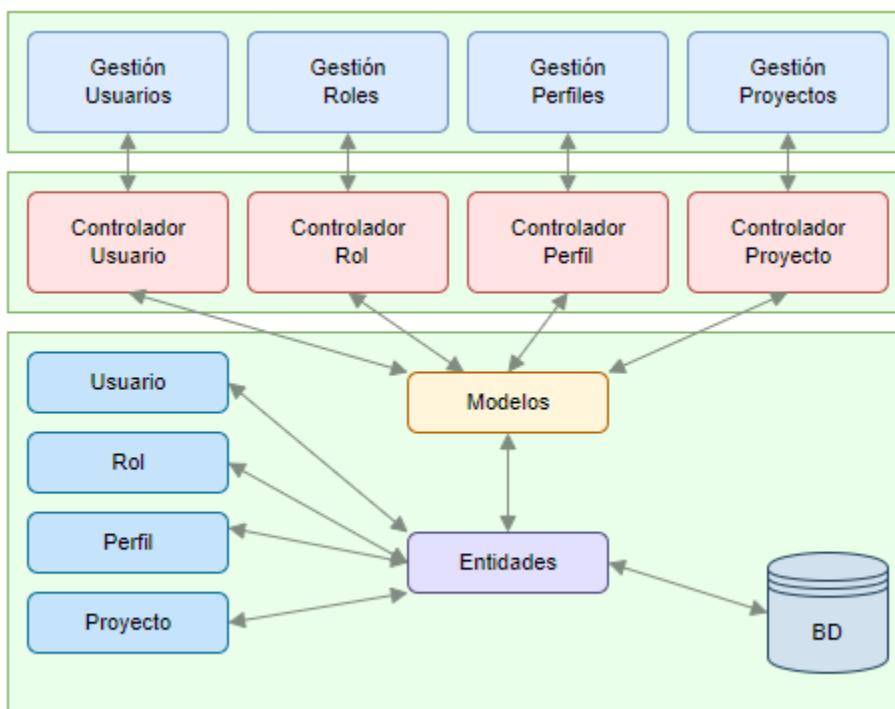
Gestión Usuarios

Gestión Roles

Gestión Perfiles

Gestión Proyectos

Controlador Usuario

Controlador Rol

Controlador Perfil

Controlador Proyecto

Usuario

Modelos

Rol

Perfil

Entidades

Proyecto

BD